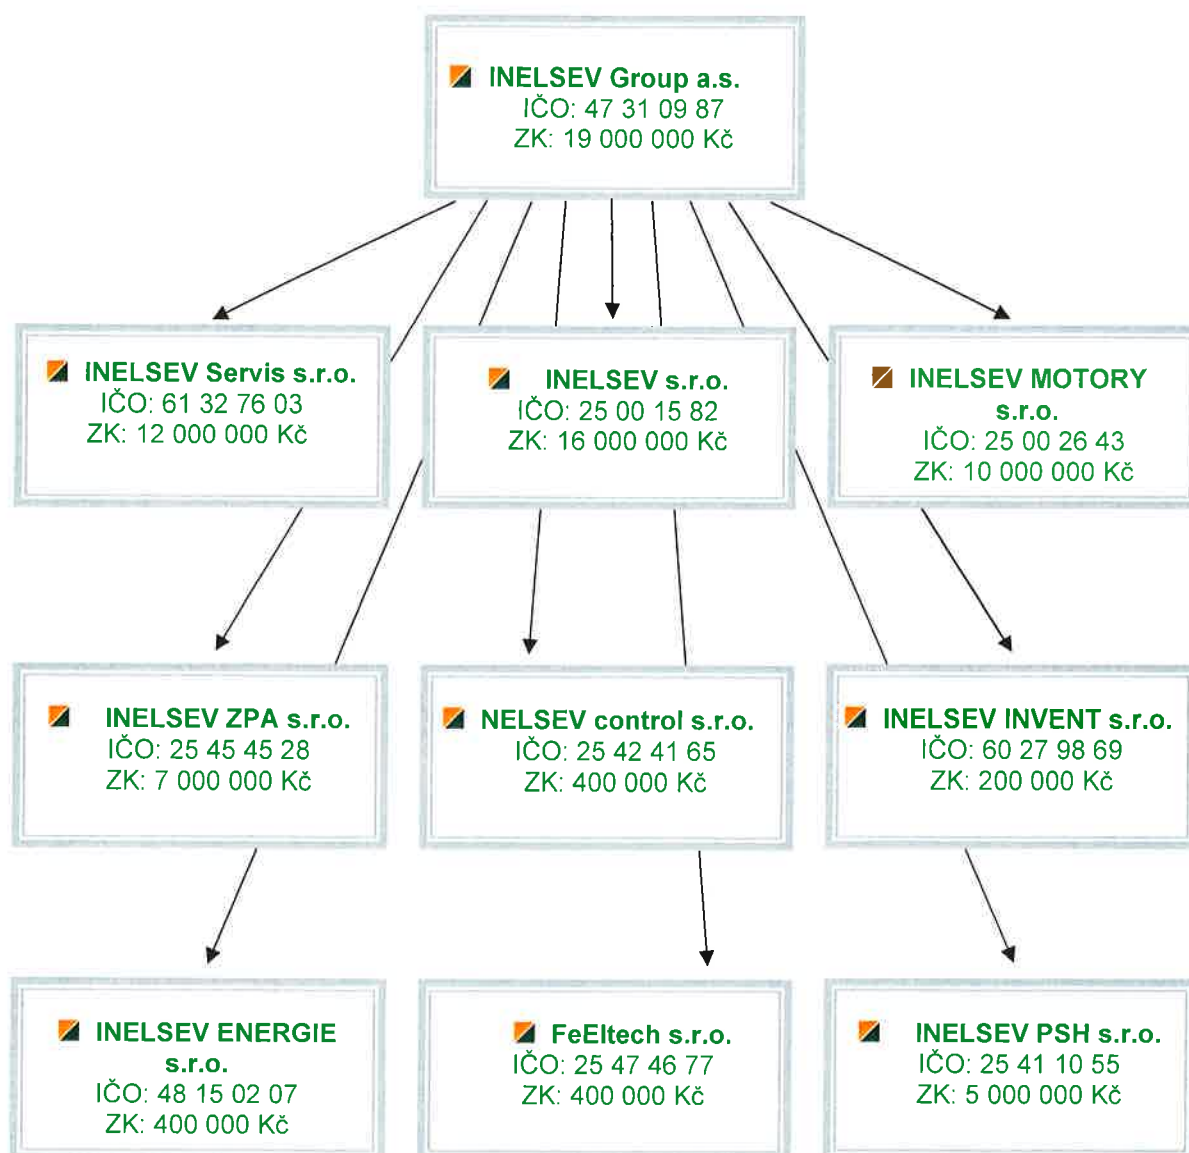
INELSEV Group a.s.
IČO: 47 31 09 87
ZK: 19 000 000 Kč

INELSEV Servis s.r.o.
IČO: 61 32 76 03
ZK: 12 000 000 Kč

INELSEV s.r.o.
IČO: 25 00 15 82
ZK: 16 000 000 Kč

INELSEV MOTORY s.r.o.
IČO: 25 00 26 43
ZK: 10 000 000 Kč

INELSEV ZPA s.r.o.
IČO: 25 45 45 28
ZK: 7 000 000 Kč

NELSEV control s.r.o.
IČO: 25 42 41 65
ZK: 400 000 Kč

INELSEV INVENT s.r.o.
IČO: 60 27 98 69
ZK: 200 000 Kč

INELSEV ENERGIE s.r.o.
IČO: 48 15 02 07
ZK: 400 000 Kč

FeEltech s.r.o.
IČO: 25 47 46 77
ZK: 400 000 Kč

INELSEV PSH s.r.o.
IČO: 25 41 10 55
ZK: 5 000 000 Kč